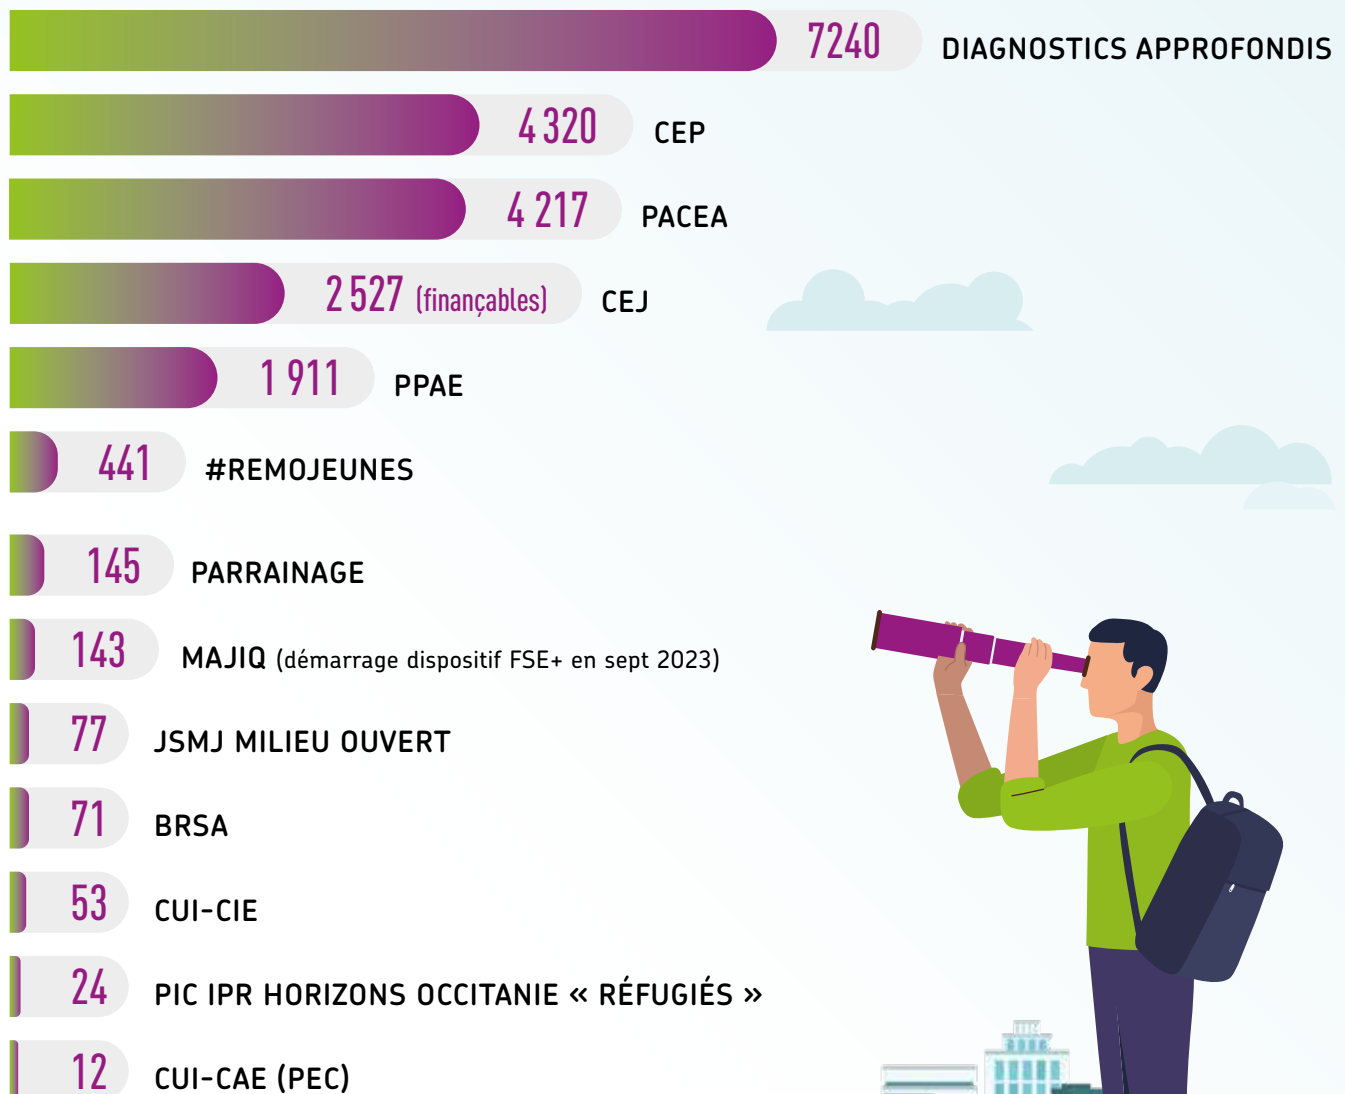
7240 DIAGNOSTICS APPROFONDIS

4 320 CEP

4 217 PACEA

2 527 (finançables) CEJ

1 911 PPAE

441 #REMOJEUNES

145 PARRAINAGE

143 MAJIQ (démarrage dispositif FSE+ en sept 2023)

77 JSMJ MILIEU OUVERT

71 BRSA

53 CUI-CIE

24 PIC IPR HORIZONS OCCITANIE « RÉFUGIÉS »

12 CUI-CAE (PEC)